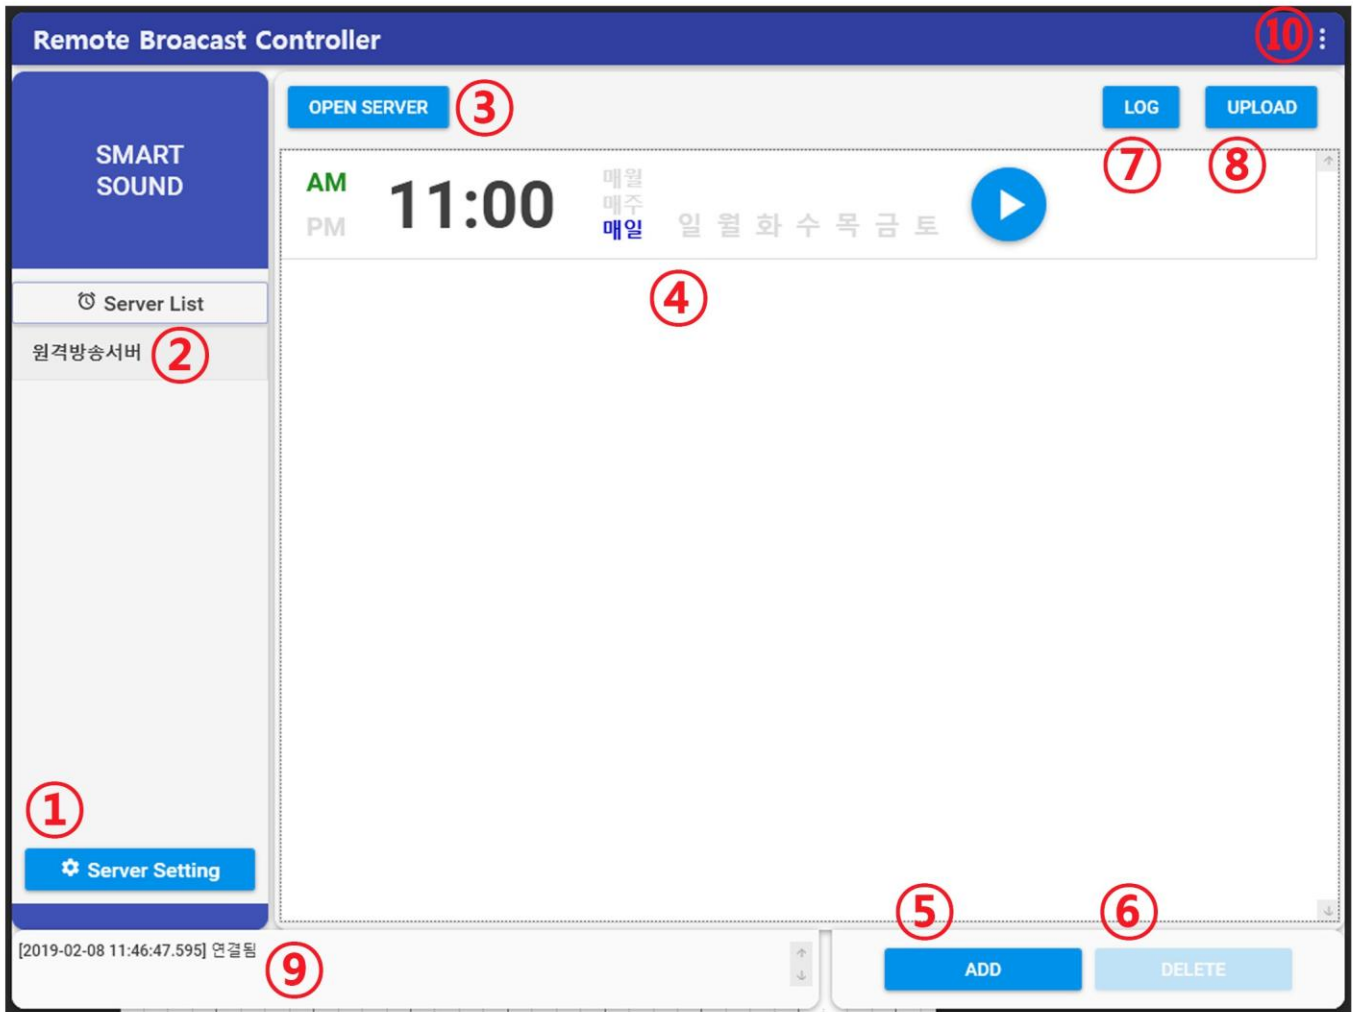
Remote Broacast Controller ⑩

SMART SOUND

Server List

원격방송서버 ②

① 

Server Setting

OPEN SERVER ③

LOG UPLOAD

⑦ ⑧

AM PM 11:00 매월 매주 매일 일 월 화 수 목 금 토

④

[2019-02-08 11:46:47.595] 연결됨 ⑨

⑤ ⑥

ADD DELETE